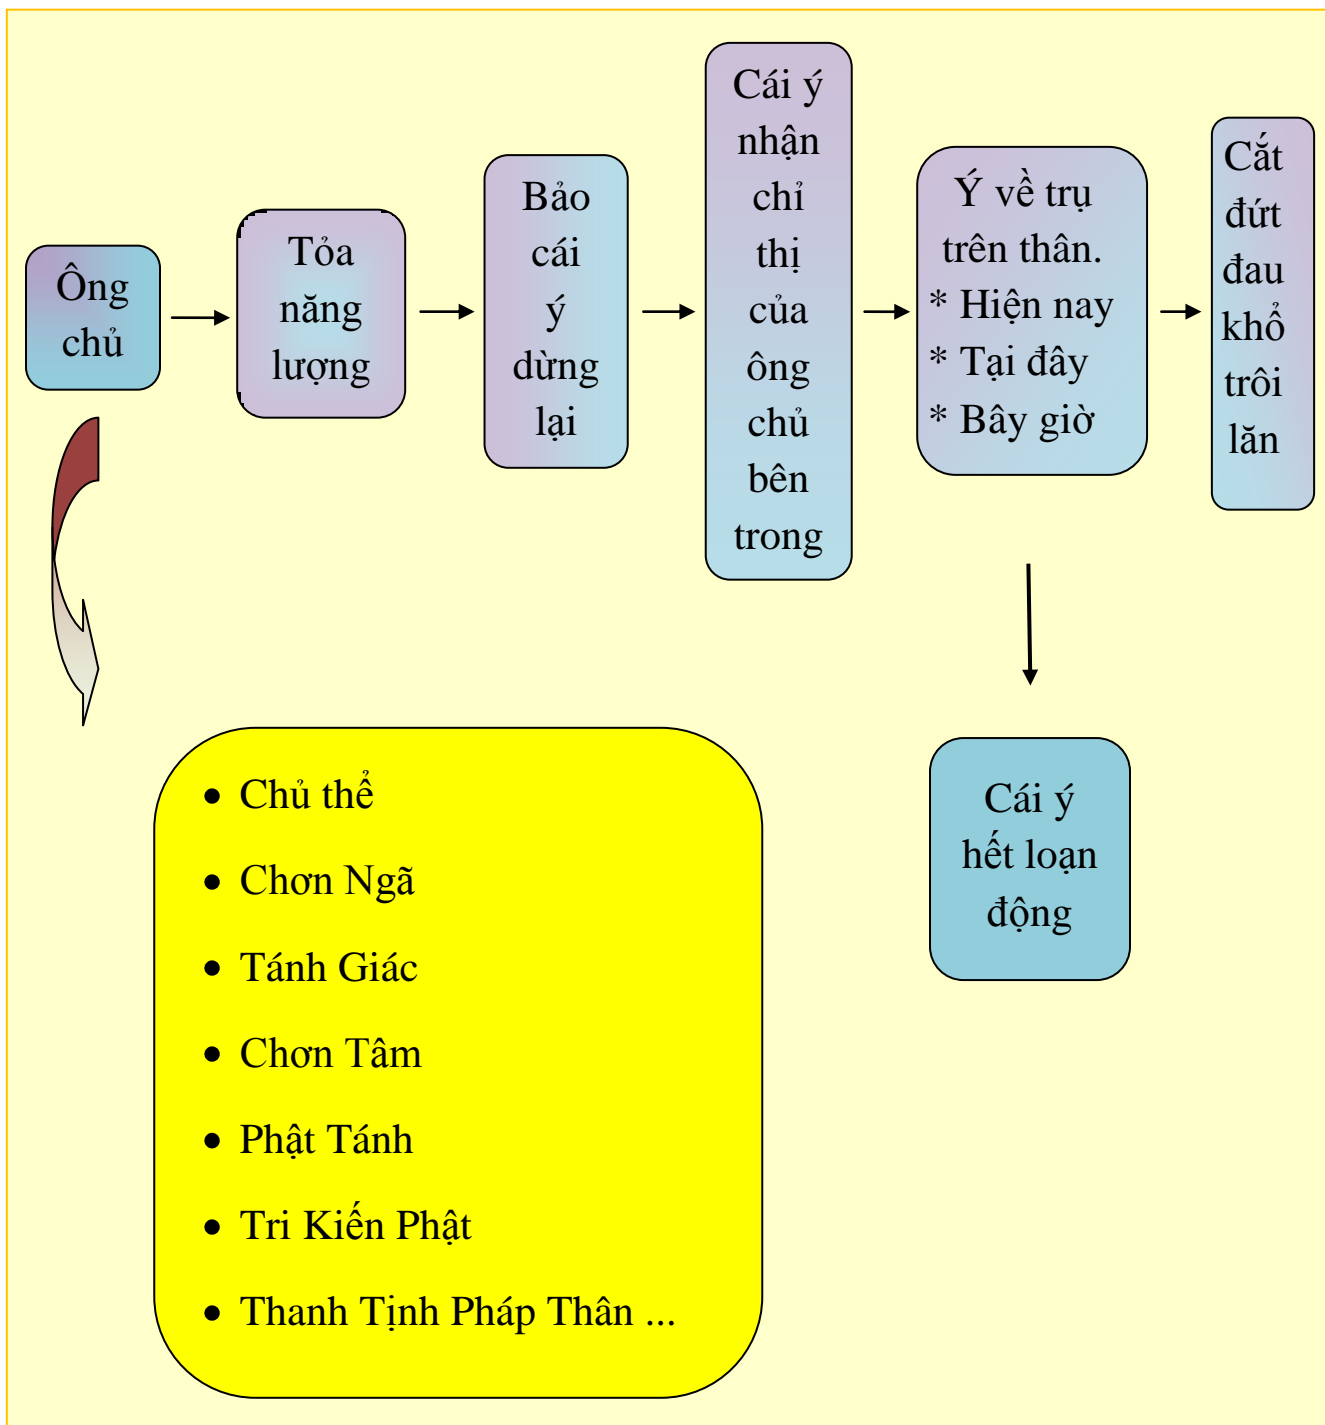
Ông chủ

Tỏa năng lượng

Bảo cái ý dừng lại

Cái ý nhận chỉ thị của ông chủ bên trong

Ý về trụ trên thân.
* Hiện nay
* Tại đây
* Bây giờ

Cắt đứt đau khổ trôi lăn

Cái ý hết loạn động

- Chủ thể
- Chơn Ngã
- Tánh Giác
- Chơn Tâm
- Phật Tánh
- Tri Kiến Phật
- Thanh Tịnh Pháp Thân ...